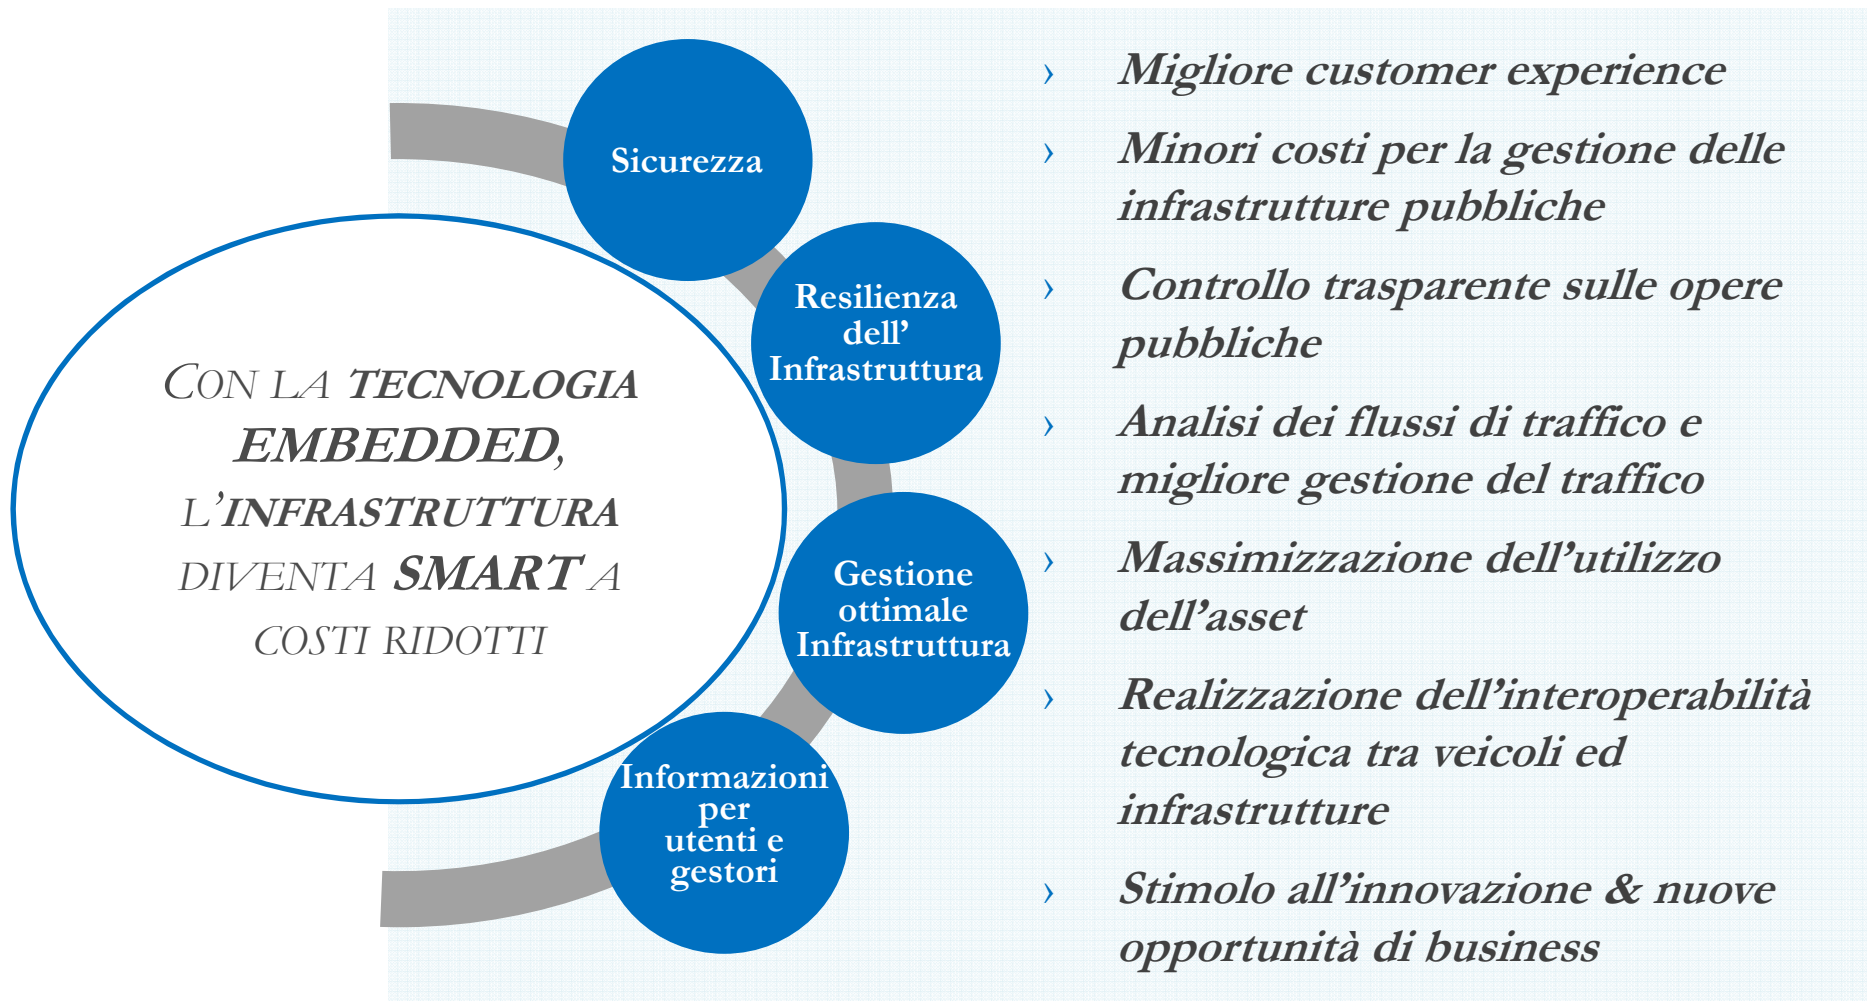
CON LA TECNOLOGIA EMBEDDED, L'INFRASTRUTTURA DIVENTA SMART A COSTI RIDOTTI

Sicurezza

Resilienza dell' Infrastruttura

Gestione ottimale Infrastruttura

Informazioni per utenti e gestori

› Migliore customer experience

› Minori costi per la gestione delle infrastrutture pubbliche

› Controllo trasparente sulle opere pubbliche

› Analisi dei flussi di traffico e migliore gestione del traffico

› Massimizzazione dell'utilizzo dell'asset

› Realizzazione dell'interoperabilità tecnologica tra veicoli ed infrastrutture

› Stimolo all'innovazione & nuove opportunità di business